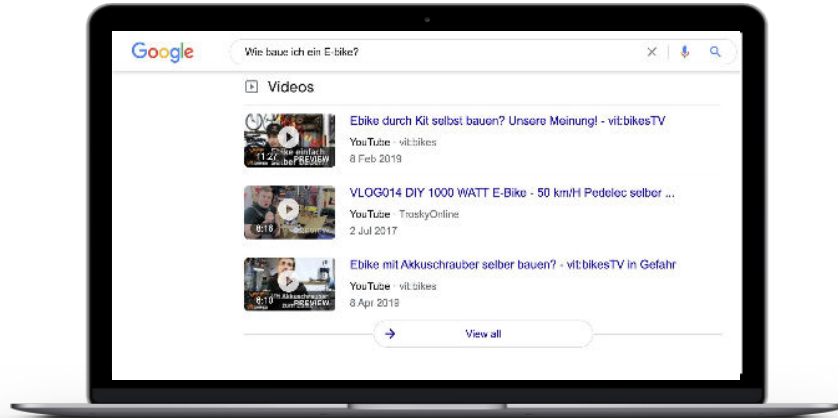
Google

Wie baue ich ein E-bike?

Videos

Ebike durch Kit selbst bauen? Unsere Meinung! - vit:bikesTV

YouTube · vit:bikes
8 Feb 2019

11:27 PREVIEW

VLOG014 DIY 1000 WATT E-Bike - 50 km/H Pedelec selber ...

YouTube · TraskyOnline
2 Jul 2017

6:18

Ebike mit Akkuschrauber selber bauen? - vit:bikesTV in Gefahr

YouTube · vit:bikes
8 Apr 2019

6:10 PREVIEW

View all